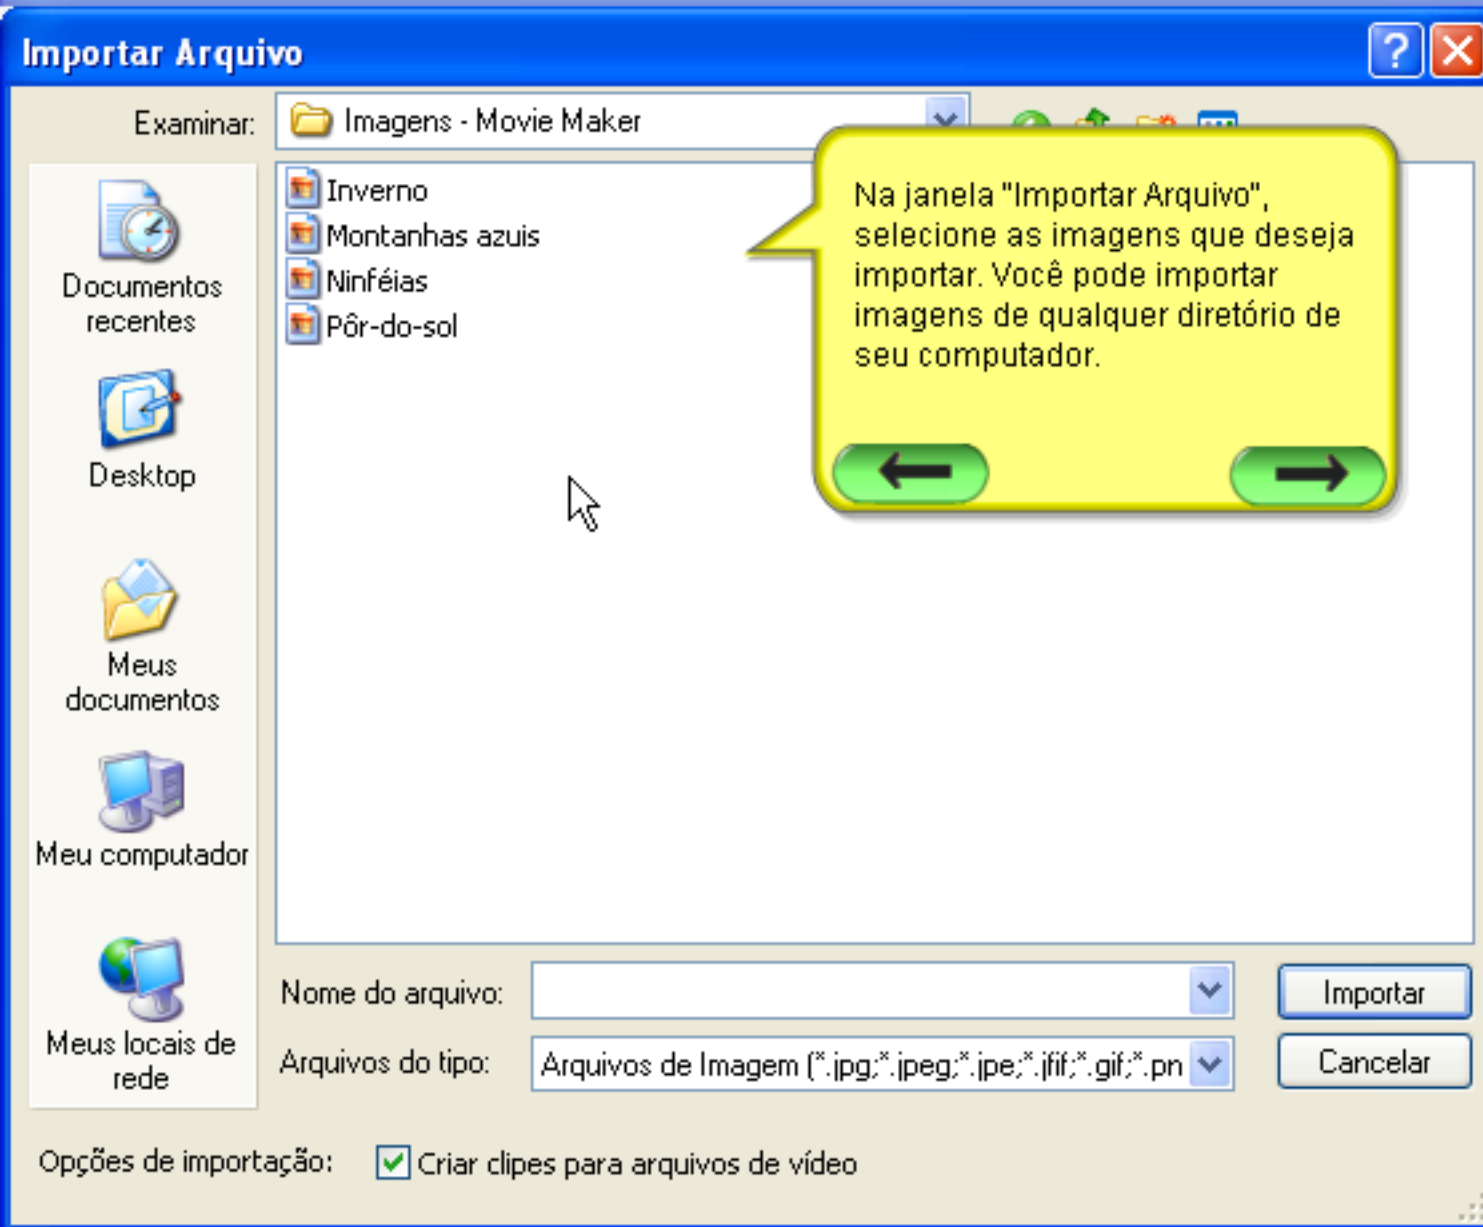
Importar Arquivo

Examinar: Imagens - Movie Maker

Documentos recentes

Desktop

Meus documentos

Meu computador

Meus locais de rede

Inverno
Montanhas azuis
Ninféias
Pôr-do-sol

Na janela "Importar Arquivo", selecione as imagens que deseja importar. Você pode importar imagens de qualquer diretório de seu computador.

Nome do arquivo:

Arquivos do tipo: Arquivos de Imagem (*.jpg;*.jpeg;*.jpe;*.jfif;*.gif;*.pn

Importar

Cancelar

Opções de importação: Criar clipes para arquivos de vídeo